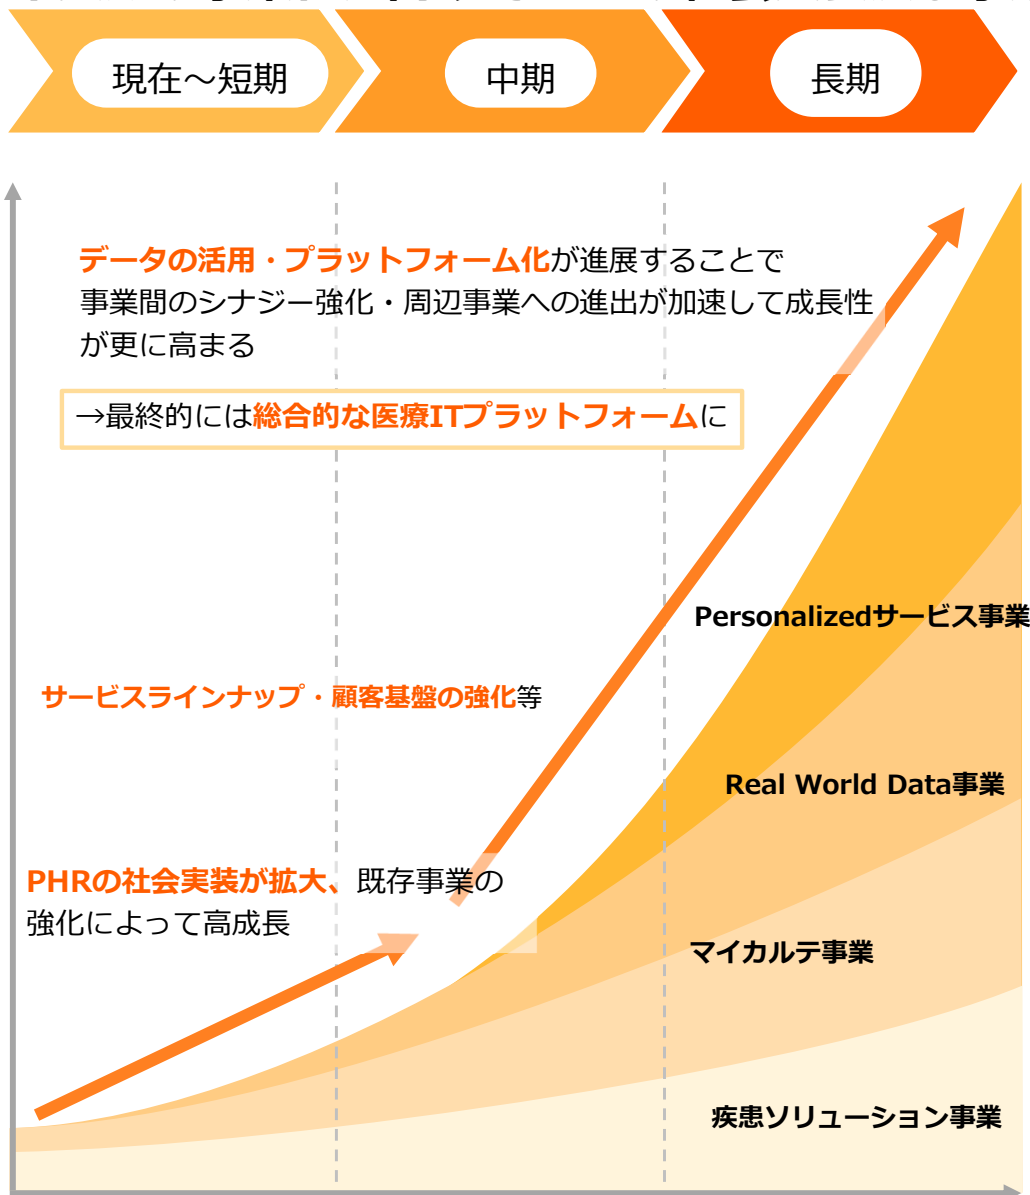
現在～短期

中期

長期

データの活用・プラットフォーム化が進展することで事業間のシナジー強化・周辺事業への進出が加速して成長性が更に高まる

→最終的には総合的な医療ITプラットフォームに

Personalizedサービス事業

サービスラインナップ・顧客基盤の強化等

Real World Data事業

PHRの社会実装が拡大、既存事業の強化によって高成長

マイカルテ事業

疾患ソリューション事業